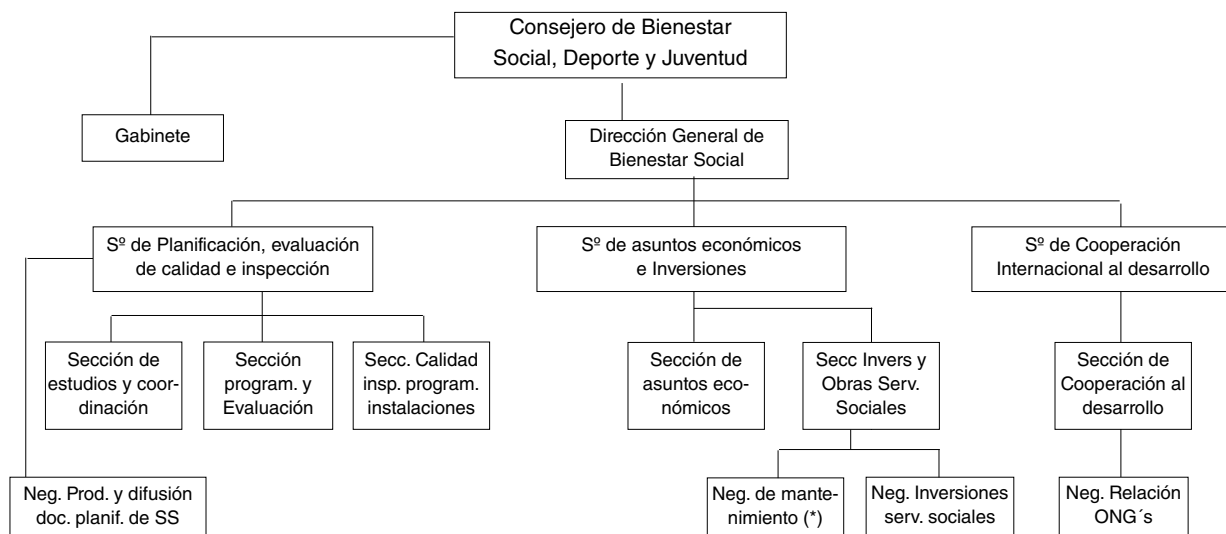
Consejero de Bienestar Social, Deporte y Juventud

Gabinete

Dirección General de Bienestar Social

Sº de Planificación, evaluación de calidad e inspección

Sº de asuntos económicos e Inversiones

Sº de Cooperación Internacional al desarrollo

Sección de estudios y coordinación

Sección program. y Evaluación

Secc. Calidad insp. program. instalaciones

Sección de asuntos económicos

Secc Invers y Obras Serv. Sociales

Sección de Cooperación al desarrollo

Neg. Prod. y difusión doc. planif. de SS

Neg. de mantenimiento (*)

Neg. Inversiones serv. sociales

Neg. Relación ONG´s